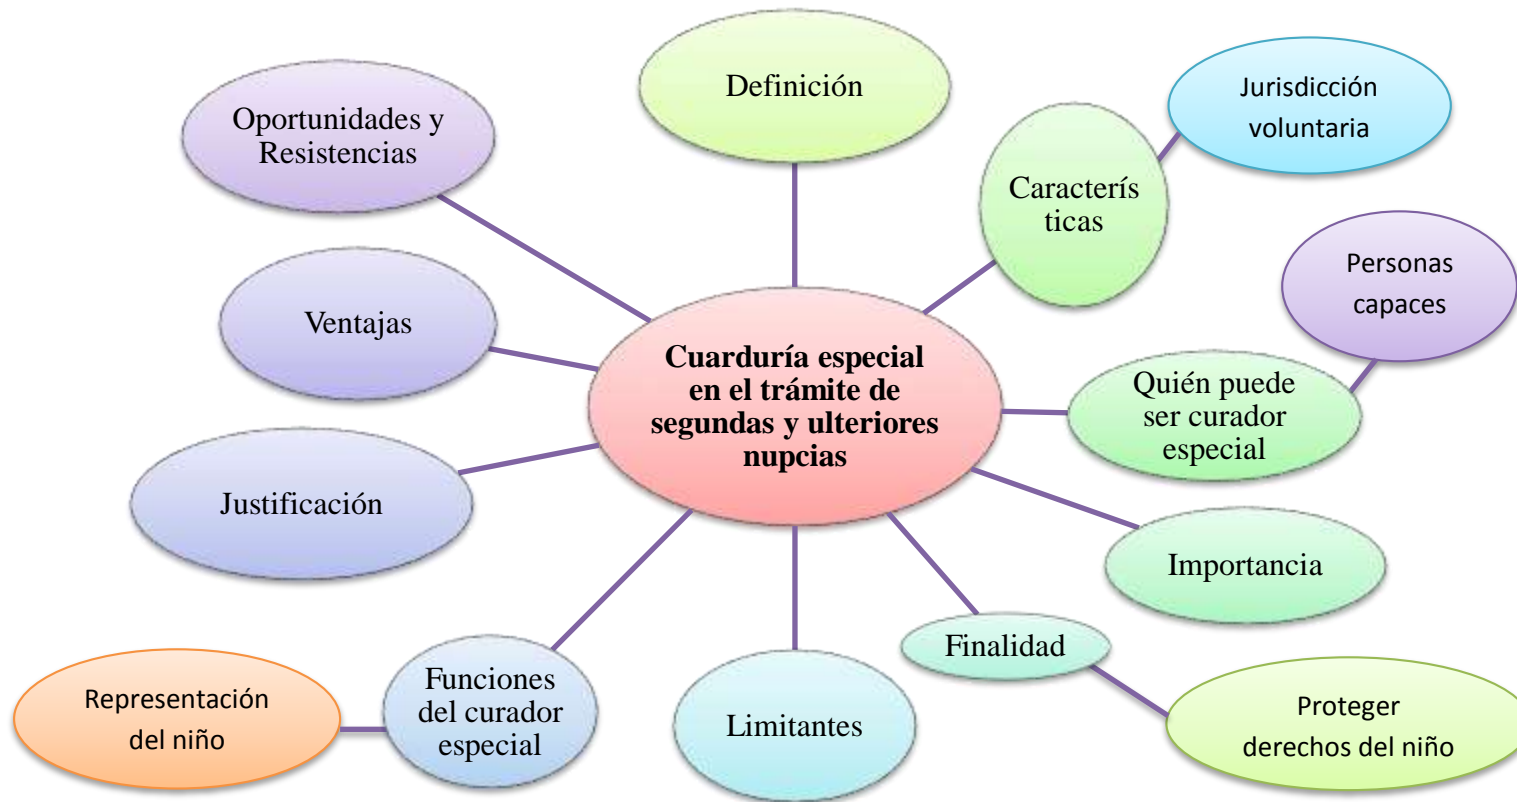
Cuarduría especial en el trámite de segundas y ulteriores nupcias

Definición

Oportunidades y Resistencias

Caracterís ticas

Jurisdicción voluntaria

Personas capaces

Ventajas

Quién puede ser curador especial

Justificación

Importancia

Finalidad

Proteger derechos del niño

Limitantes

Funciones del curador especial

Representación del niño